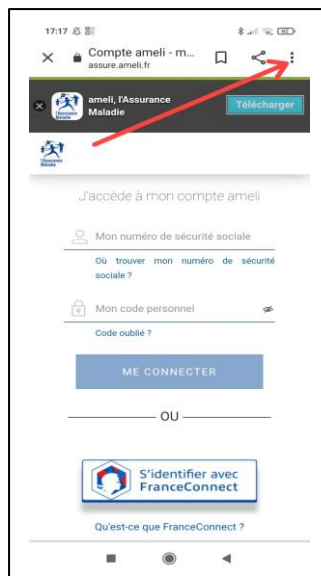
17:17

Compte ameli - m...
assure.ameli.fr

ameli, l'Assurance Maladie
Télécharger

l'Assurance Maladie

J'accède à mon compte ameli

Mon numéro de sécurité sociale

Où trouver mon numéro de sécurité sociale ?

Mon code personnel

Code oublié ?

ME CONNECTER

OU

S'identifier avec FranceConnect

Qu'est-ce que FranceConnect ?